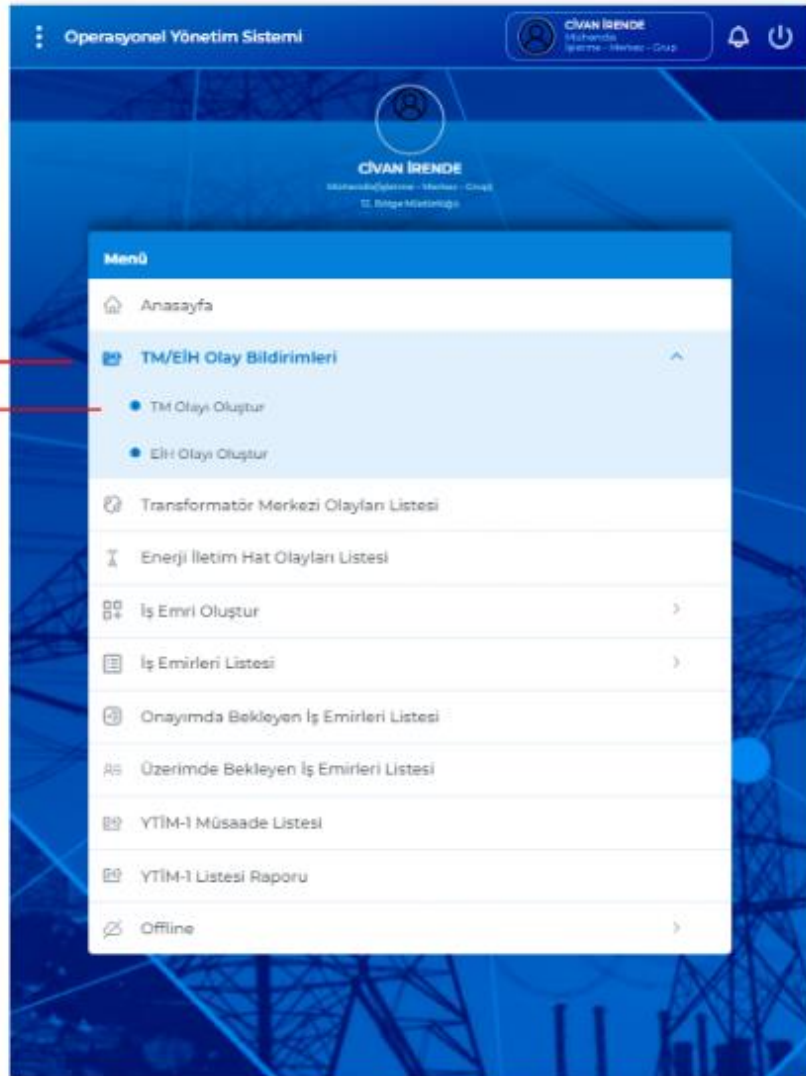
Operasyonel Yönetim Sistemi

CİVAN İRENDE
Mühendis
İşletme - Merkez - Grup

CİVAN İRENDE
Mühendis/İşletme - Merkez - Grup
12. Bölge Müdürlüğü

Menü

Anasayfa

TM/EİH Olay Bildirimleri

TM Olayı Oluştur

EİH Olayı Oluştur

Transformatör Merkezi Olayları Listesi

Enerji İletim Hat Olayları Listesi

İş Emri Oluştur

İş Emirleri Listesi

Onayımda Bekleyen İş Emirleri Listesi

Üzerimde Bekleyen İş Emirleri Listesi

YTİM-1 Müsaade Listesi

YTİM-1 Listesi Raporu

Offline